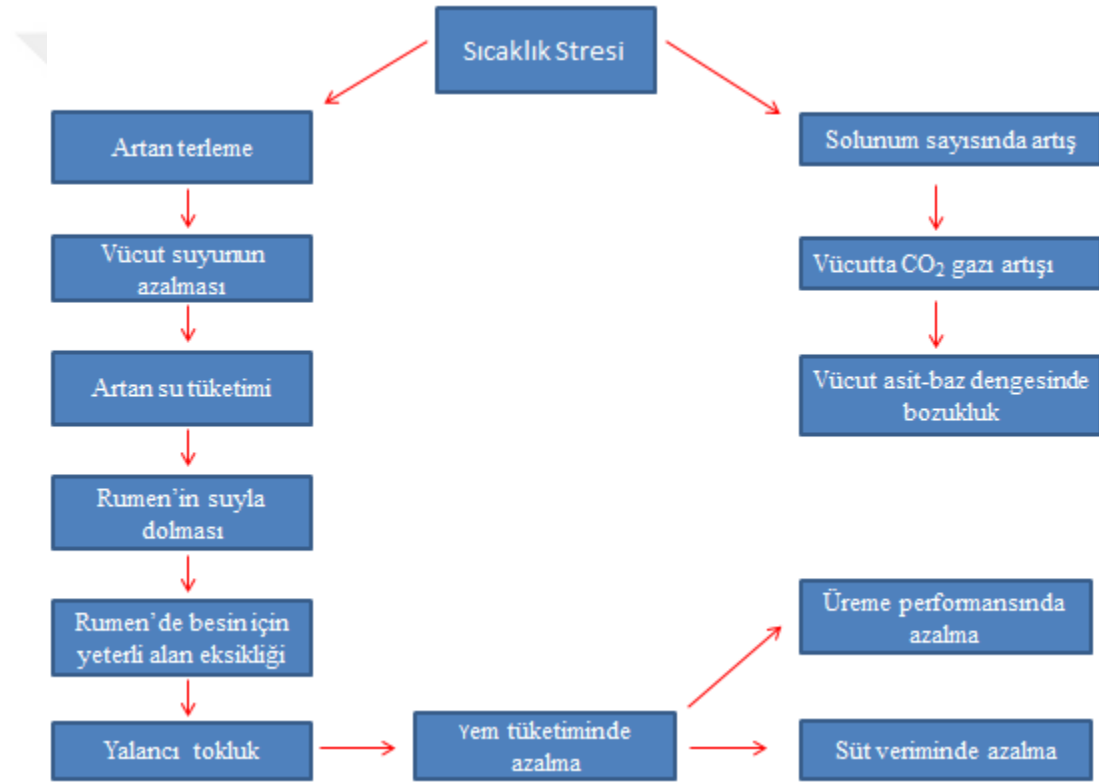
Sıcaklık Stresi

Artan terleme

Vücut suyunun azalması

Artan su tüketimi

Rumen'in suyla dolması

Rumen'de besin için yeterli alan eksikliği

Yalancı tokluk

Yem tüketiminde azalma

Solunum sayısında artış

Vücutta $CO_2$ gazı artışı

Vücut asit-baz dengesinde bozukluk

Üreme performansında azalma

Süt veriminde azalma